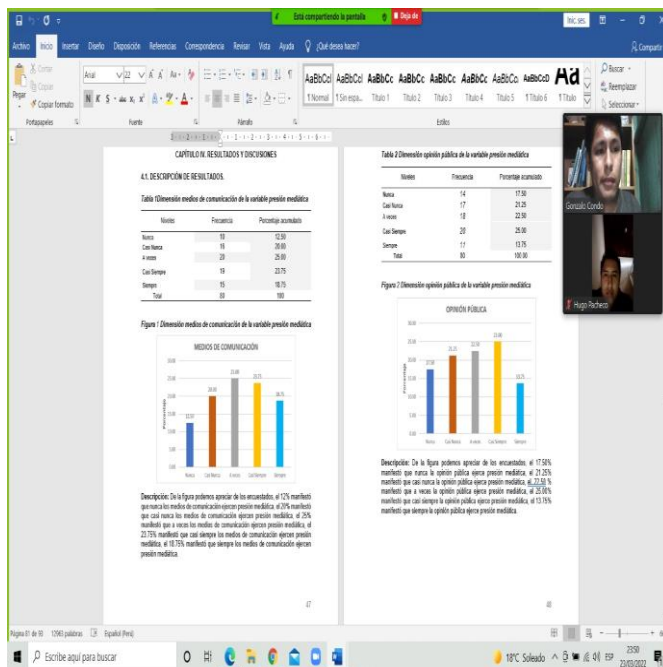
Está compartiendo la pantalla | Dejar de | Inic. ses.

Archivo Inicio Insertar Diseño Disposición Referencias Correspondencia Revisar Vista Ayuda ¿Qué desea hacer? Compartir

Cortar Copiar Pegar Copiar formato Portapapeles Arial 12 Fuente Párrafo AaBbCcI 1 Normal AaBbCcI 1 Sin espa... AaBbCc Título 1 AaBbCc Título 2 AaBbCc Título 3 AaBbCc Título 4 AaBbCc Título 5 AaBbCcD 1 Título 6 AaB Título Estilos Buscar Reemplazar Seleccionar

CAPÍTULO IV. RESULTADOS Y DISCUSIONES

4.1. DESCRIPCIÓN DE RESULTADOS.

Tabla 1 Dimensión medios de comunicación de la variable presión mediática

| Niveles | Frecuencia | Porcentaje acumulado |
|---|---|---|
| Nunca | 10 | 12.50 |
| Casi Nunca | 16 | 20.00 |
| A veces | 20 | 25.00 |
| Casi Siempre | 19 | 23.75 |
| Siempre | 15 | 18.75 |
| Total | 80 | 100 |

Figura 1 Dimensión medios de comunicación de la variable presión mediática

MEDIOS DE COMUNICACIÓN

Porcentaje

12.50 20.00 25.00 23.75 18.75

Nunca Casi Nunca A veces Casi Siempre Siempre

Descripción: De la figura podemos apreciar de los encuestados, el 12% manifestó que nunca los medios de comunicación ejercen presión mediática, el 20% manifestó que casi nunca los medios de comunicación ejercen presión mediática, el 25% manifestó que a veces los medios de comunicación ejercen presión mediática, el 23.75% manifestó que casi siempre los medios de comunicación ejercen presión mediática, el 18.75% manifestó que siempre los medios de comunicación ejercen presión mediática.

47

Tabla 2 Dimensión opinión pública de la variable presión mediática

| Niveles | Frecuencia | Porcentaje acumulado |
|---|---|---|
| Nunca | 14 | 17.50 |
| Casi Nunca | 17 | 21.25 |
| A veces | 18 | 22.50 |
| Casi Siempre | 20 | 25.00 |
| Siempre | 11 | 13.75 |
| Total | 80 | 100.00 |

Figura 2 Dimensión opinión pública de la variable presión mediática

OPINIÓN PÚBLICA

Porcentaje

17.50 21.25 22.50 25.00 13.75

Nunca Casi Nunca A veces Casi Siempre Siempre

Descripción: De la figura podemos apreciar de los encuestados, el 17.50% manifestó que nunca la opinión pública ejerce presión mediática, el 21.25% manifestó que casi nunca la opinión pública ejerce presión mediática, el 22.50 % manifestó que a veces la opinión pública ejerce presión mediática, el 25.00% manifestó que casi siempre la opinión pública ejerce presión mediática, el 13.75% manifestó que siempre la opinión pública ejerce presión mediática.

48

Gonzalo Condo
Hugo Pacheco

Página 61 de 90 12963 palabras Español (Perú)

Escribe aquí para buscar 18°C Soleado ESP 23:50 23/03/2022